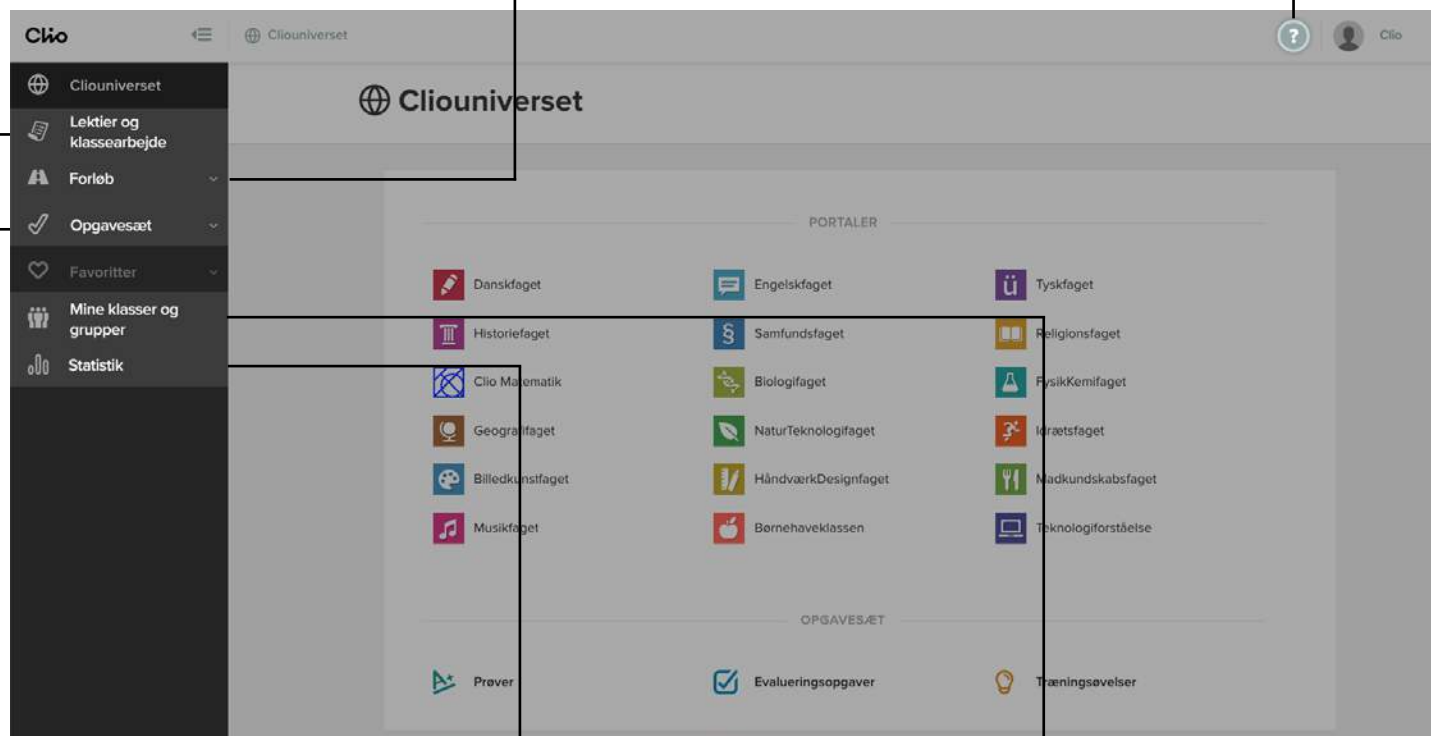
Clio

Cliouniverset

Clio

Cliouniverset

Lektier og klassearbejde

Forløb

Opgavesæt

Favoritter

Mine klasser og grupper

Statistik

Cliouniverset

PORTALER

Danskfaget

Engelskfaget

Tyskfaget

Historiefaget

Samfundsfaget

Religionsfaget

Clio Matematik

Biologifaget

FysikKemifaget

Geografifaget

NaturTeknologifaget

Idrætsfaget

Billedkunstfaget

HåndværkDesignfaget

Madkundskabsfaget

Musikfaget

Børnehaveklassen

Teknologiforståelse

OPGAVESÆT

Prøver

Evalueringsopgaver

Træningsøvelser